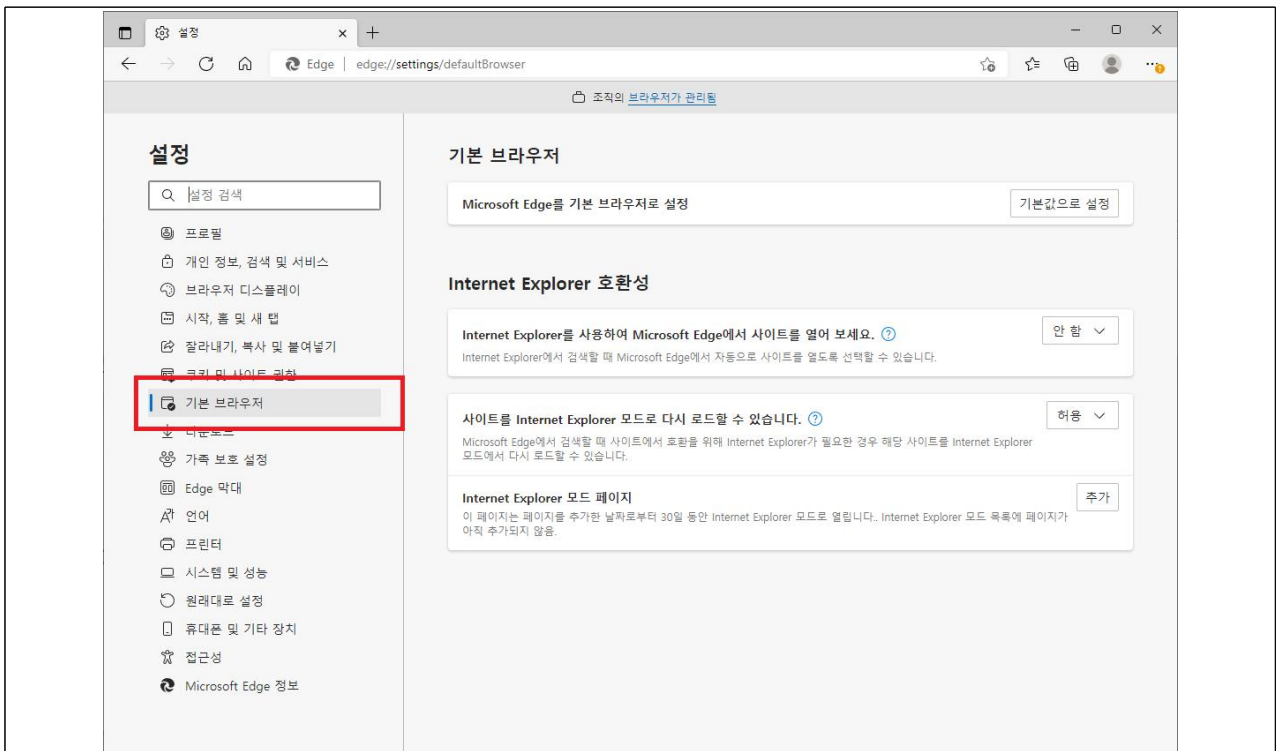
설정 × +

Edge | edge://settings/defaultBrowser

조직의 브라우저가 관리됨

설정

설정 검색

프로필
개인 정보, 검색 및 서비스
브라우저 디스플레이
시작, 홈 및 새 탭
잘라내기, 복사 및 붙여넣기
쿠키 및 사이트 권한
기본 브라우저
다운로드
가족 보호 설정
Edge 막대
언어
프린터
시스템 및 성능
원래대로 설정
휴대폰 및 기타 장치
접근성
Microsoft Edge 정보

기본 브라우저

Microsoft Edge를 기본 브라우저로 설정
기본값으로 설정

Internet Explorer 호환성

Internet Explorer를 사용하여 Microsoft Edge에서 사이트를 열어 보세요.
Internet Explorer에서 검색할 때 Microsoft Edge에서 자동으로 사이트를 열도록 선택할 수 있습니다.
안 함

사이트를 Internet Explorer 모드로 다시 로드할 수 있습니다.
Microsoft Edge에서 검색할 때 사이트에서 호환을 위해 Internet Explorer가 필요한 경우 해당 사이트를 Internet Explorer 모드에서 다시 로드할 수 있습니다.
허용

Internet Explorer 모드 페이지
이 페이지는 페이지를 추가한 날짜로부터 30일 동안 Internet Explorer 모드로 열립니다.. Internet Explorer 모드 목록에 페이지가 아직 추가되지 않음.
추가